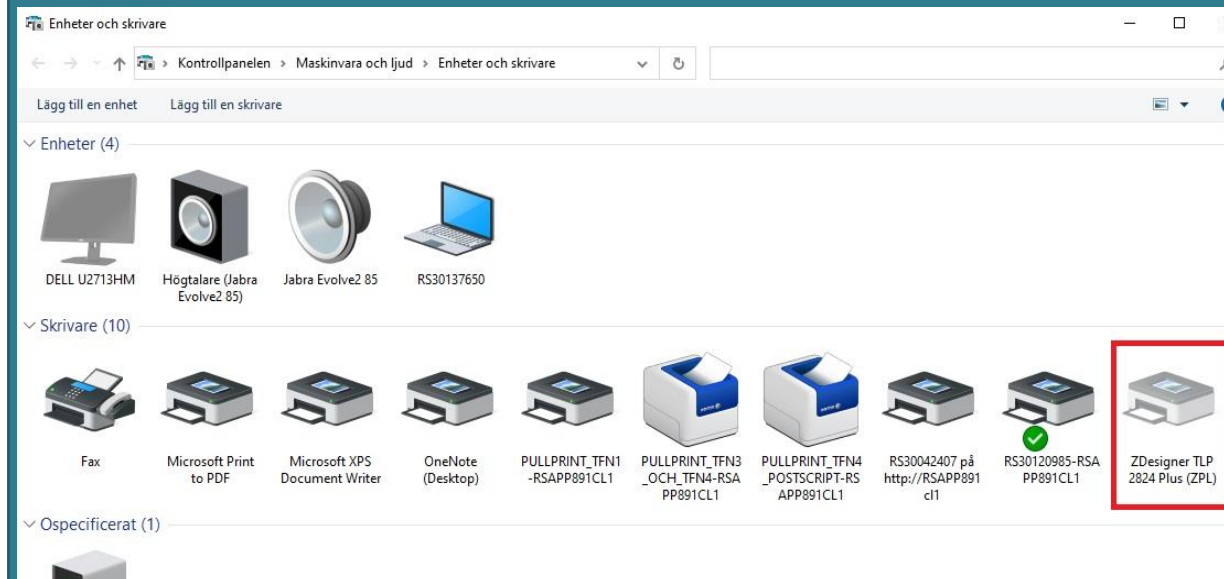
Enheter och skrivare

Kontrollpanelen › Maskinvara och ljud › Enheter och skrivare

Lägg till en enhet Lägg till en skrivare

Enheter (4)

DELL U2713HM

Högtalare (Jabra Evolve2 85)

Jabra Evolve2 85

RS30137650

Skrivare (10)

Fax

Microsoft Print to PDF

Microsoft XPS Document Writer

OneNote (Desktop)

PULLPRINT_TFN1-RSAPP891CL1

PULLPRINT_TFN3_OCH_TFN4-RSAPP891CL1

PULLPRINT_TFN4_POSTSCRIPT-RSAPP891CL1

RS30042407 på http://RSAPP891cl1

RS30120985-RSAPP891CL1

ZDesigner TLP 2824 Plus (ZPL)

Ospecificerat (1)